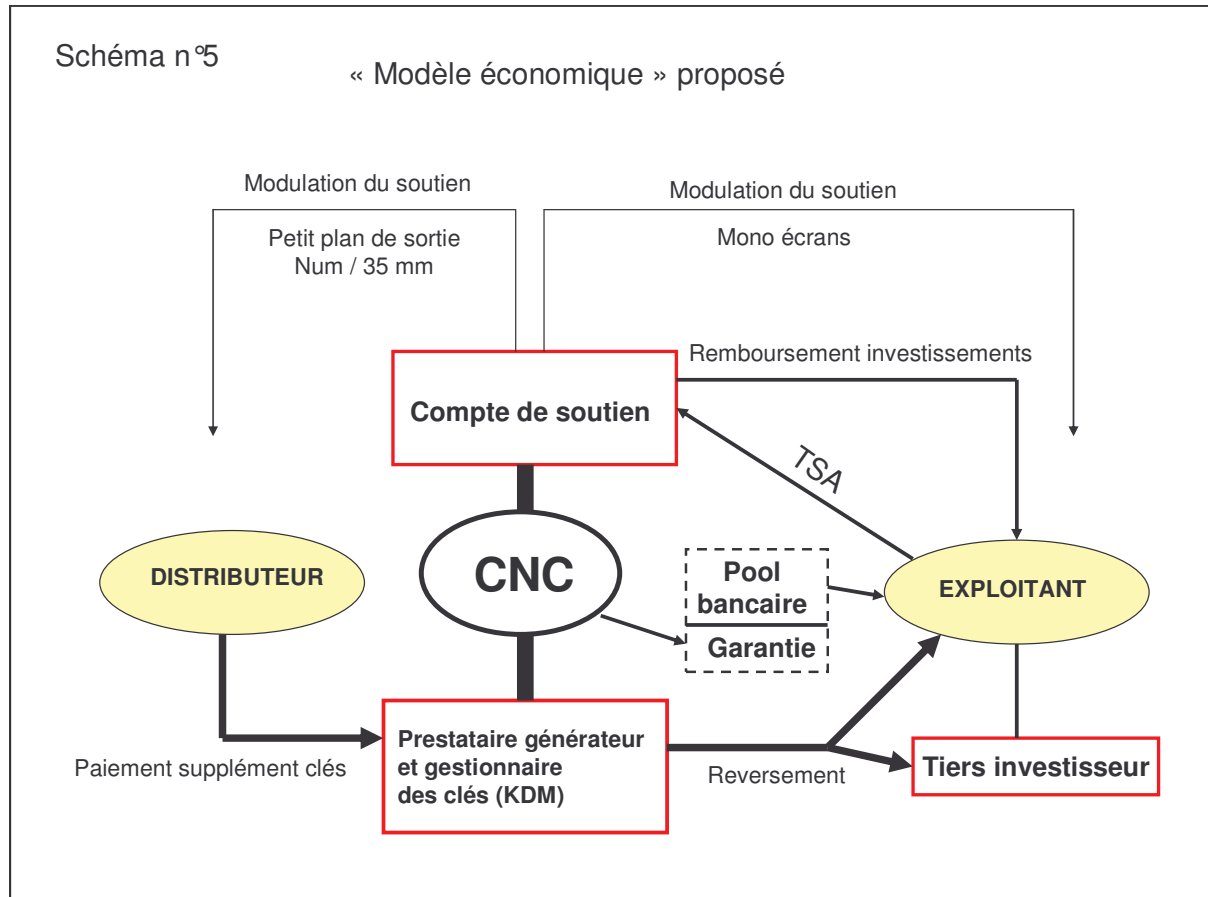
Schéma n°5

« Modèle économique » proposé

Modulation du soutien

Petit plan de sortie
Num / 35 mm

Modulation du soutien

Mono écrans

Remboursement investissements

Compte de soutien

TSA

DISTRIBUTEUR

CNC

Pool bancaire

Garantie

EXPLOITANT

Prestataire générateur et gestionnaire des clés (KDM)

Paiement supplément clés

Reversement

Tiers investisseur